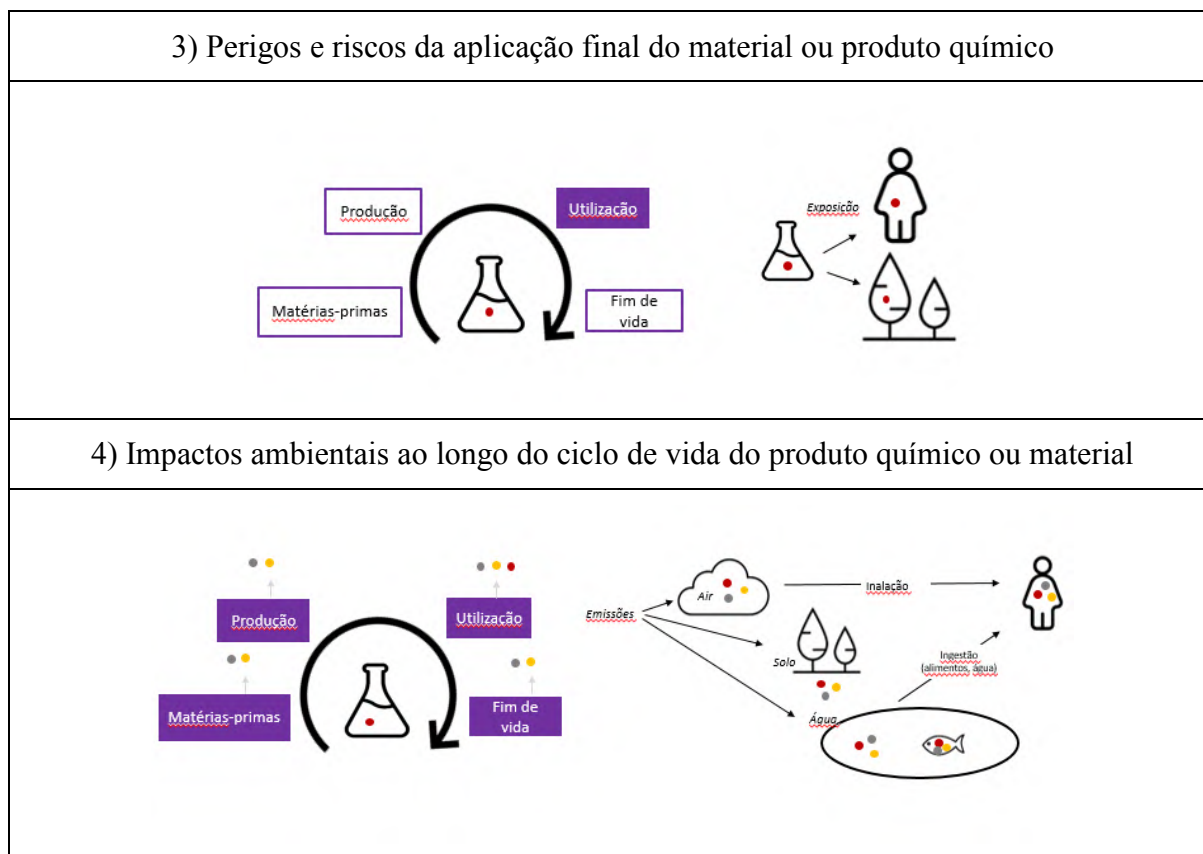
3) Perigos e riscos da aplicação final do material ou produto químico

Produção

Utilização

Matérias-primas

Fim de vida

Exposição

4) Impactos ambientais ao longo do ciclo de vida do produto químico ou material

Produção

Utilização

Matérias-primas

Fim de vida

Emissões

Air

Inalação

Solo

Ingestão (alimentos, água)

Água